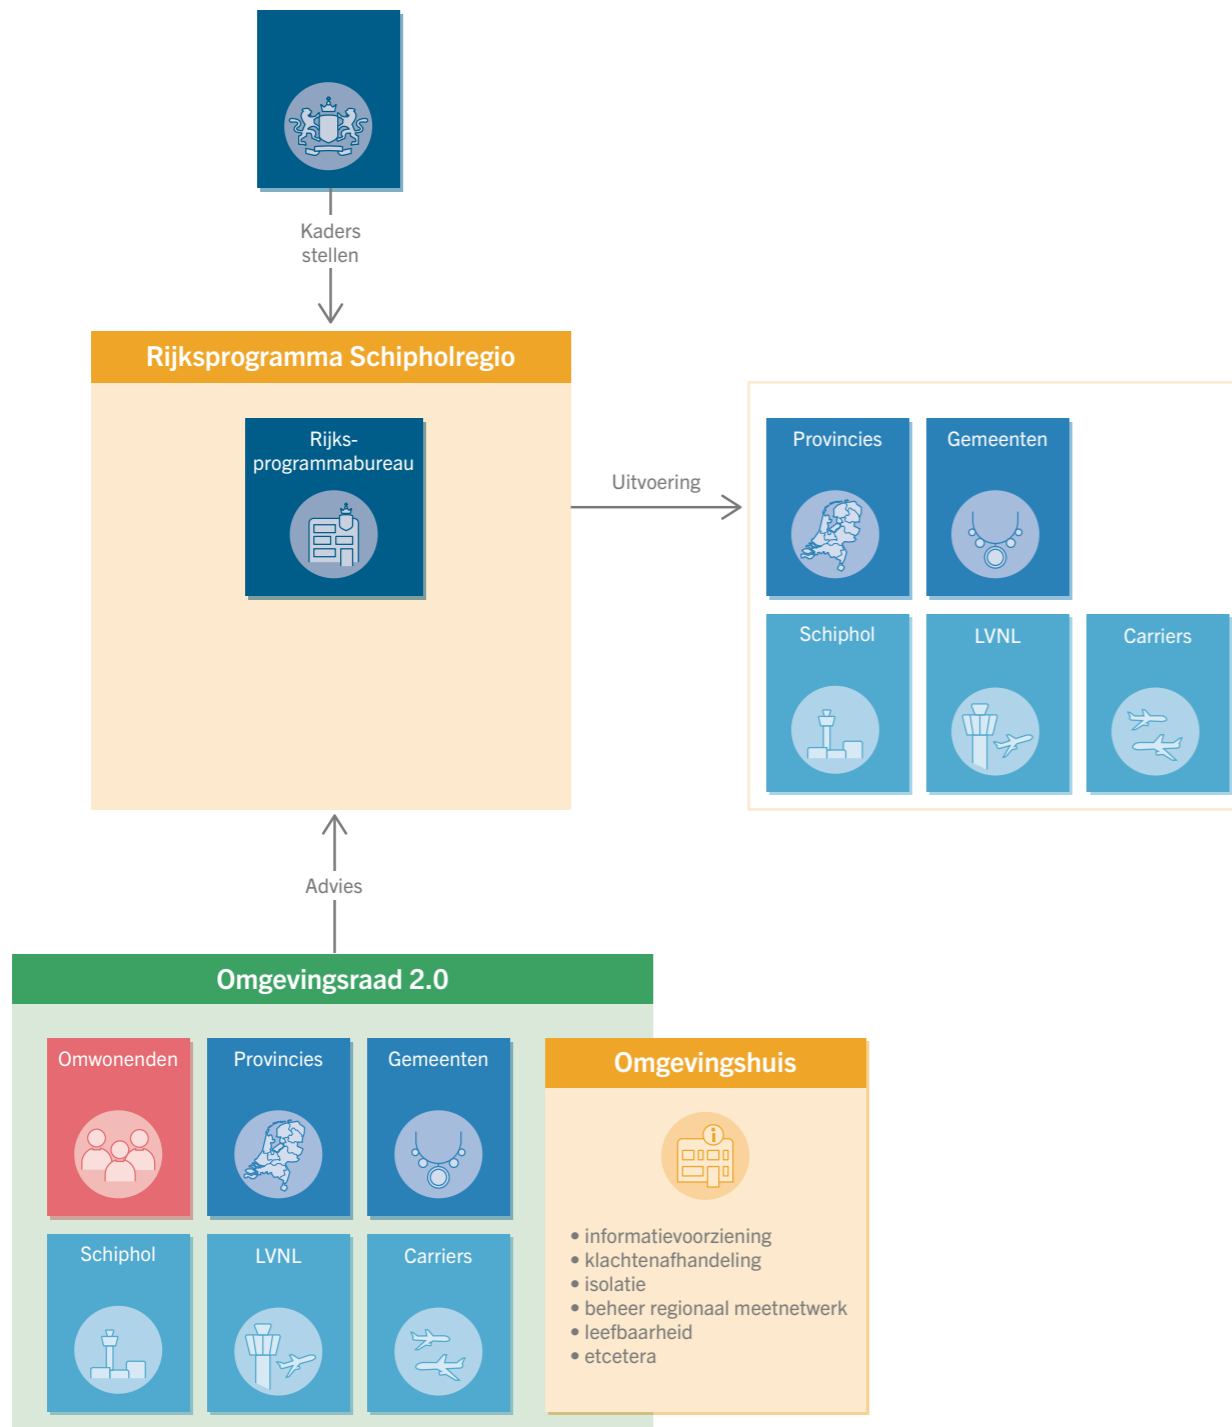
Kaders stellen

Rijksprogramma Schipholregio

Rijks-programmabureau

Uitvoering

Provincies

Gemeenten

Schiphol

LVNL

Carriers

Advies

Omgevingsraad 2.0

Omwonenden

Provincies

Gemeenten

Schiphol

LVNL

Carriers

Omgevingshuis

• informatievoorziening
• klachtenafhandeling
• isolatie
• beheer regionaal meetnetwerk
• leefbaarheid
• etcetera